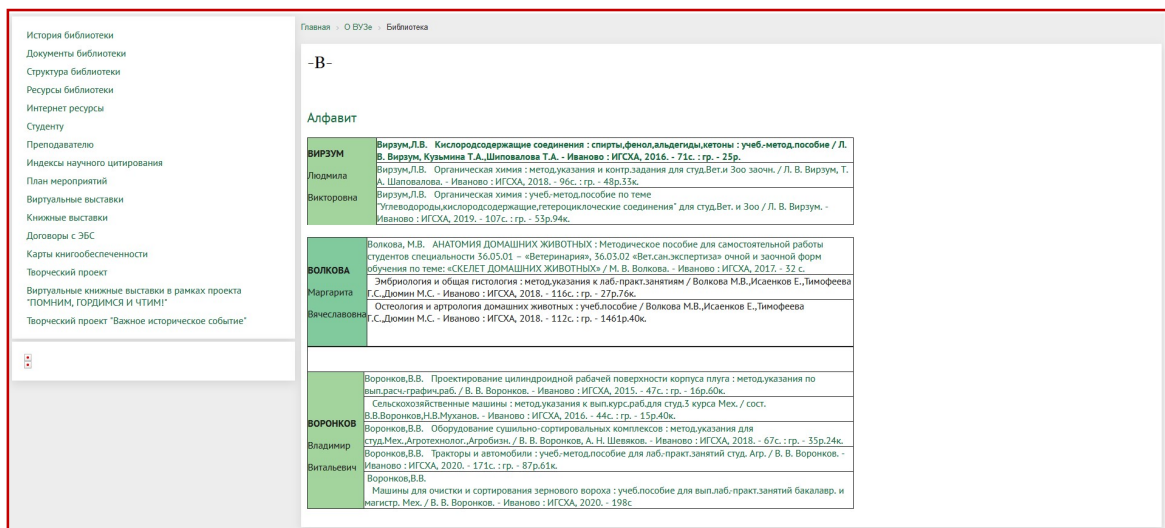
История библиотеки
Документы библиотеки
Структура библиотеки
Ресурсы библиотеки
Интернет ресурсы
Студенту
Преподавателю
Индексы научного цитирования
План мероприятий
Виртуальные выставки
Книжные выставки
Договоры с ЭБС
Карты книгообеспеченности
Творческий проект
Виртуальные книжные выставки в рамках проекта "ПОМНИМ, ГОРДИМСЯ И ЧТИМ!"
Творческий проект "Важное историческое событие"

Главная › О ВУЗе › Библиотека

-В-

Алфавит

| ВИРЗУМ Людмила Викторовна | Вирзум,Л.В. Кислородсодержащие соединения : спирты,фенол,альдегиды,кетоны : учеб.-метод.пособие / Л. В. Вирзум, Кузьмина Т.А.,Шиповалова Т.А. - Иваново : ИГСХА, 2016. - 71с. : гр. - 25р. |
|---|---|
| | Вирзум,Л.В. Органическая химия : метод.указания и контр.задания для студ.Вет.и Зоо заочн. / Л. В. Вирзум, Т. А. Шаповалова. - Иваново : ИГСХА, 2018. - 96с. : гр. - 48р.33к. |
| | Вирзум,Л.В. Органическая химия : учеб.-метод.пособие по теме "Углеводороды,кислородсодержащие,гетероциклические соединения" для студ.Вет. и Зоо / Л. В. Вирзум. - Иваново : ИГСХА, 2019. - 107с. : гр. - 53р.94к. |

| ВОЛКОВА Маргарита Вячеславовна | Волкова, М.В. АНАТОМИЯ ДОМАШНИХ ЖИВОТНЫХ : Методическое пособие для самостоятельной работы студентов специальности 36.05.01 – «Ветеринария», 36.03.02 «Вет.сан.экспертиза» очной и заочной форм обучения по теме: «СКЕЛЕТ ДОМАШНИХ ЖИВОТНЫХ» / М. В. Волкова. - Иваново : ИГСХА, 2017. - 32 с. |
|---|---|
| | Эмбриология и общая гистология : метод.указания к лаб.-практ.занятиям / Волкова М.В.,Исаенков Е.,Тимофеева Г.С.,Дюмин М.С. - Иваново : ИГСХА, 2018. - 116с. : гр. - 27р.76к. |
| | Остеология и артрология домашних животных : учеб.пособие / Волкова М.В.,Исаенков Е.,Тимофеева Г.С.,Дюмин М.С. - Иваново : ИГСХА, 2018. - 112с. : гр. - 1461р.40к. |

| ВОРОНКОВ Владимир Витальевич | Воронков,В.В. Проектирование цилиндроидной рабачей поверхности корпуса плуга : метод.указания по вып.расч.-графич.раб. / В. В. Воронков. - Иваново : ИГСХА, 2015. - 47с. : гр. - 16р.60к. |
|---|---|
| | Сельскохозяйственные машины : метод.указания к вып.курс.раб.для студ.3 курса Мех. / сост. В.В.Воронков,Н.В.Муханов. - Иваново : ИГСХА, 2016. - 44с. : гр. - 15р.40к. |
| | Воронков,В.В. Оборудование сушильно-сортировальных комплексов : метод.указания для студ.Мех.,Агротехнолог.,Агробизн. / В. В. Воронков, А. Н. Шевяков. - Иваново : ИГСХА, 2018. - 67с. : гр. - 35р.24к. |
| | Воронков,В.В. Тракторы и автомобили : учеб.-метод.пособие для лаб.-практ.занятий студ. Агр. / В. В. Воронков. - Иваново : ИГСХА, 2020. - 171с. : гр. - 87р.61к. |
| | Воронков,В.В. Машины для очистки и сортирования зернового вороха : учеб.пособие для вып.лаб.-практ.занятий бакалавр. и магистр. Мех. / В. В. Воронков. - Иваново : ИГСХА, 2020. - 198с |